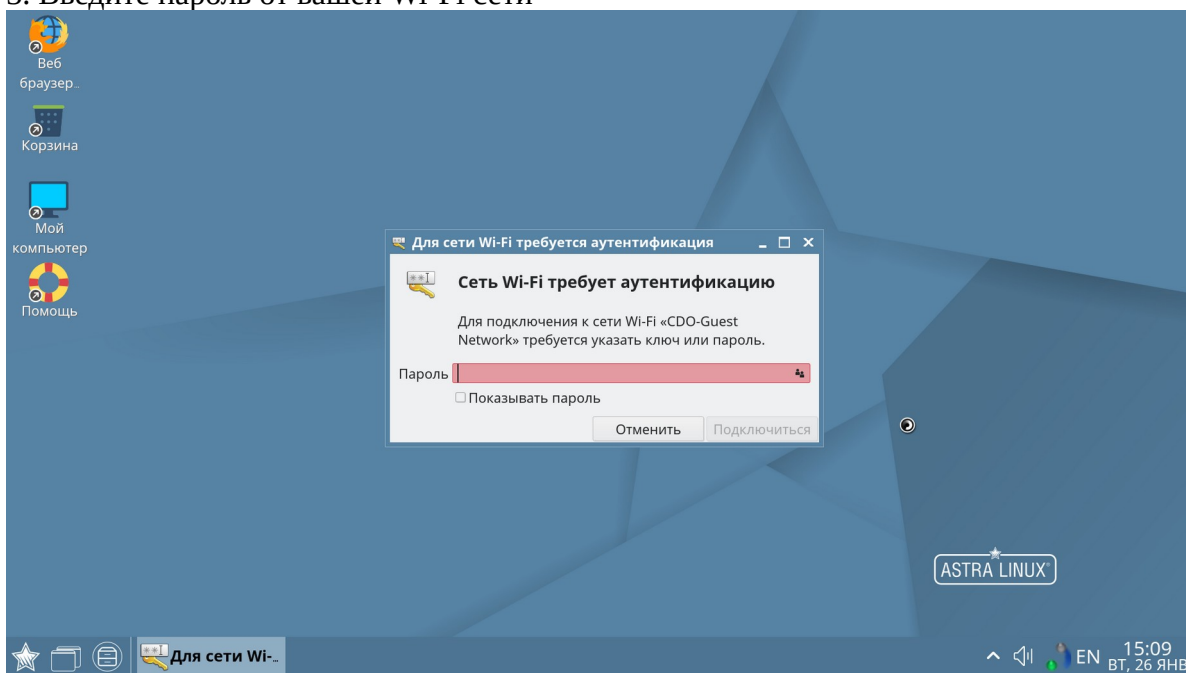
3. Введите пароль от вашей Wi-Fi сети

Веб браузер...

Корзина

Мой компьютер

Помощь

Для сети Wi-Fi требуется аутентификация

Сеть Wi-Fi требует аутентификацию

Для подключения к сети Wi-Fi «CDO-Guest Network» требуется указать ключ или пароль.

Пароль

Показывать пароль

Отменить

Подключиться

ASTRA LINUX

Для сети Wi-...

EN

15:09
ВТ, 26 ЯНВ